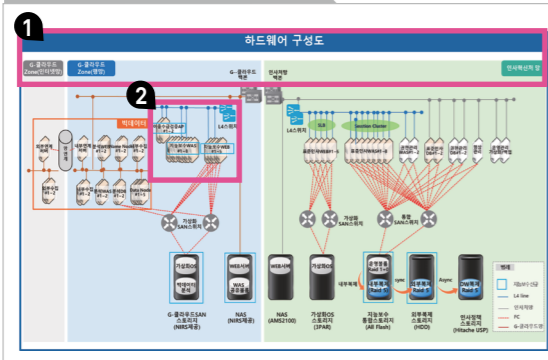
1

하드웨어 구성도

G-클라우드 Zone(인터넷망)

G-클라우드 Zone(행정)

G-클라우드 백본

인사혁신처 백본

인사혁신처 망

2

빅데이터

L4스위치

L4스위치

가상화 SAN스위치

가상화 SAN스위치

통합 SAN스위치

가상화OS

빅데이터 분석

WEB서버

WAS 공유볼륨

G-클라우드SAN 스토리지 (NIRS제공)

NAS (NIRS제공)

WEB서버

가상화OS

NAS (AMS2100)

가상화OS 스토리지 (3PAR)

내부복제

운영볼륨 Raid 5+1

내부복제 Raid 5

외부복제 Raid 5

DR볼륨 Raid 5

Sync

Async

지능보수 통합스토리지 (All Flash)

외부복제 스토리지 (HDD)

인사정책 스토리지 (Hitachi USP)

범례

L4 line

PC

G-클라우드망